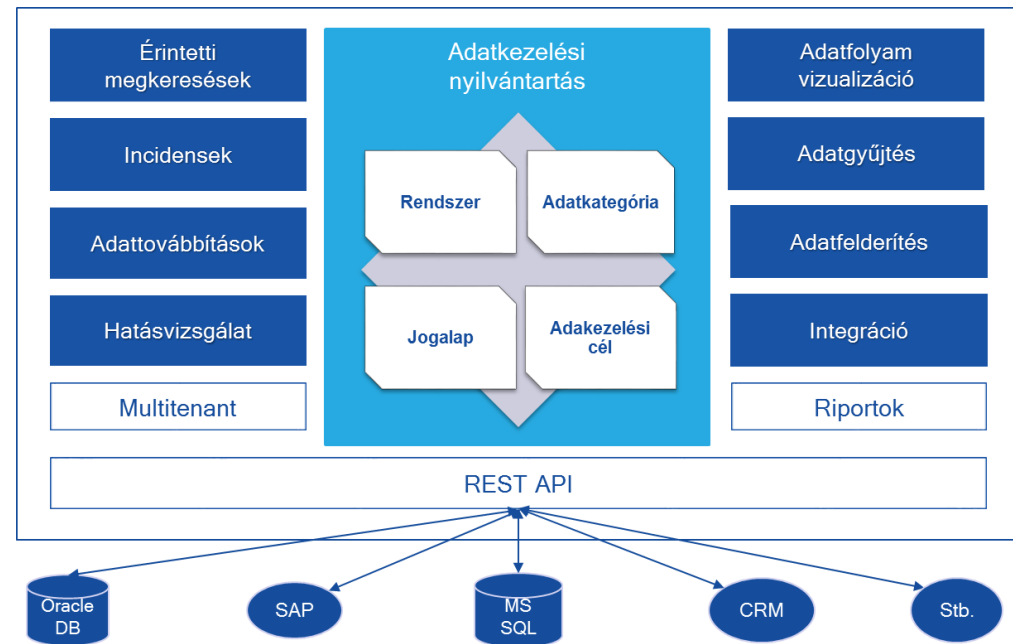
Érintetti megkeresések

Incidensek

Adattovábbítások

Hatásvizsgálat

Multitenant

Adatkezelési nyilvántartás

Rendszer

Adatkategória

Jogalap

Adakezelési cél

Adatfolyam vizualizáció

Adatgyűjtés

Adatfelderítés

Integráció

Riportok

REST API

Oracle DB

SAP

MS SQL

CRM

Stb.